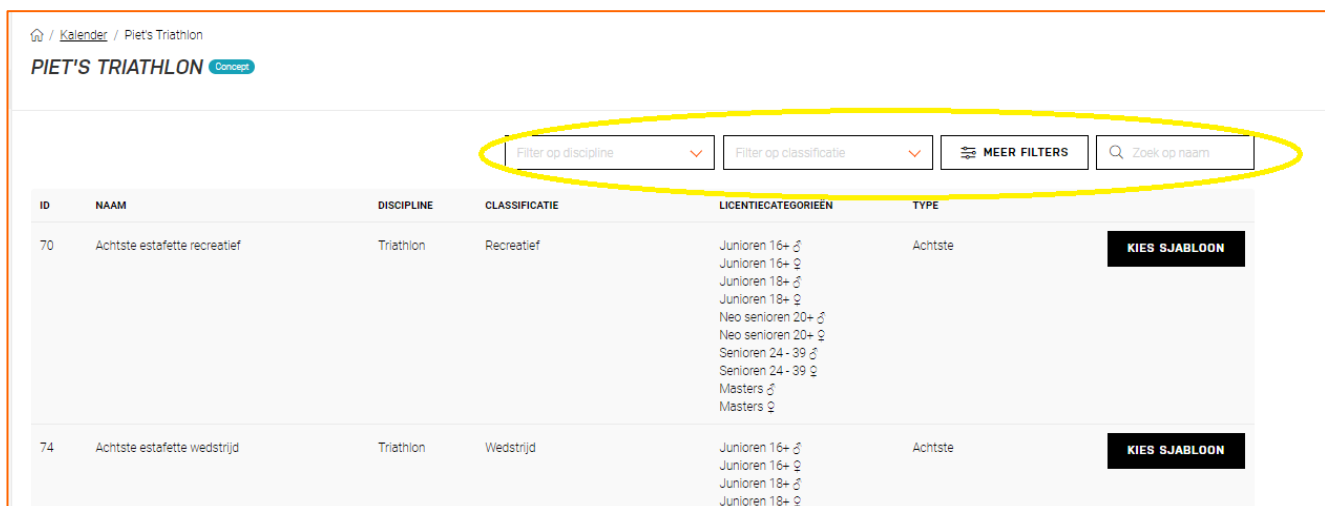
/ Kalender / Piet's Triathlon

PIET'S TRIATHLON Concept

Filter op discipline

Filter op classificatie

MEER FILTERS

Zoek op naam

| ID | NAAM | DISCIPLINE | CLASSIFICATIE | LICENTIECATEGORIEËN | TYPE | |
|---|---|---|---|---|---|---|
| 70 | Achtste estafette recreatief | Triathlon | Recreatief | Junioren 16+ ♂ Junioren 16+ ♀ Junioren 18+ ♂ Junioren 18+ ♀ Neo senioren 20+ ♂ Neo senioren 20+ ♀ Senioren 24 - 39 ♂ Senioren 24 - 39 ♀ Masters ♂ Masters ♀ | Achtste | KIES SJABLOON |
| 74 | Achtste estafette wedstrijd | Triathlon | Wedstrijd | Junioren 16+ ♂ Junioren 16+ ♀ Junioren 18+ ♂ Junioren 18+ ♀ | Achtste | KIES SJABLOON |